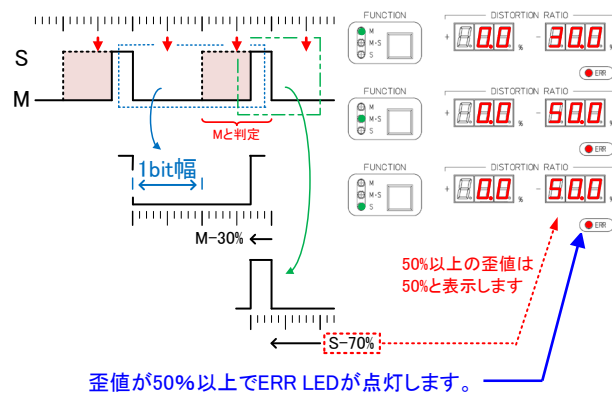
S
M
Mと判定
1bit幅
M-30%
S-70%

FUNCTION
M
M•S
S
DISTORTION RATIO
+ 0.0 %
- 30.0 %
ERR

FUNCTION
M
M•S
S
DISTORTION RATIO
+ 0.0 %
- 50.0 %
ERR

FUNCTION
M
M•S
S
DISTORTION RATIO
+ 0.0 %
- 50.0 %
ERR

50%以上の歪値は
50%と表示します

歪値が50%以上でERR LEDが点灯します。